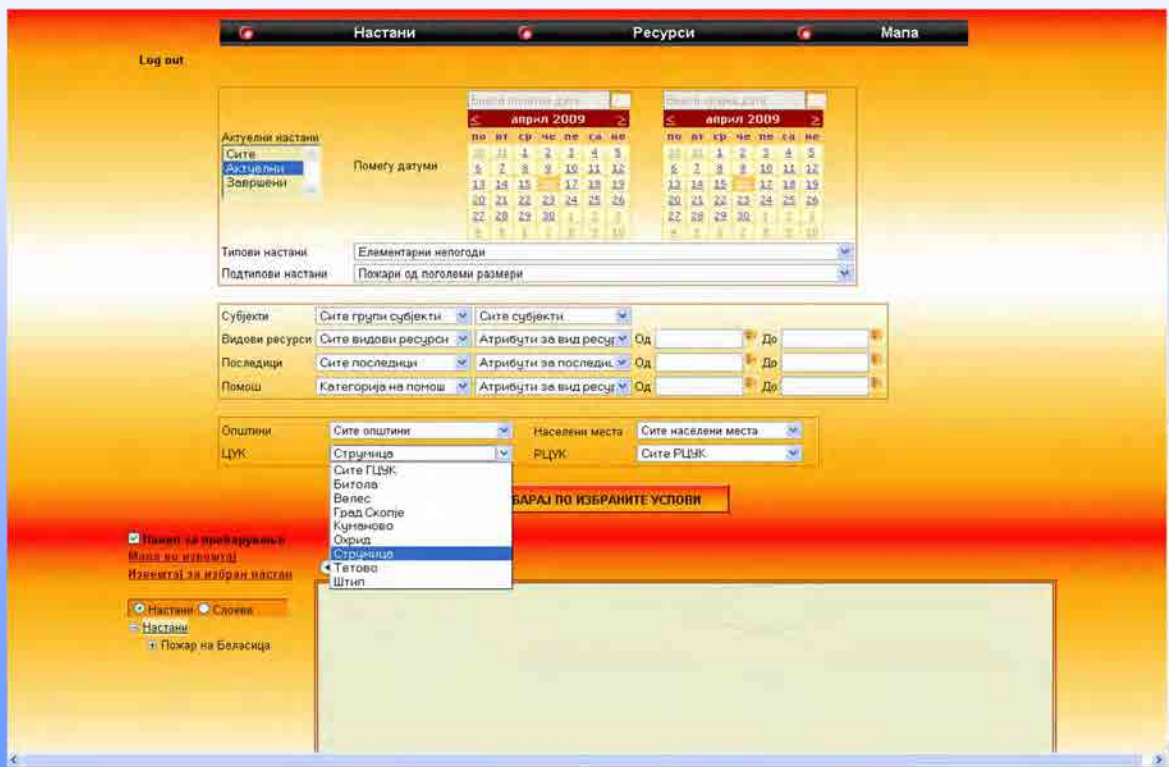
Настани Ресурси Мапа

Log out

Актуелни настани
Сите
Актуелни
Завршени

Помеѓу датуми

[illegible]
< април 2009 >
| по | вт | ср | че | пе | са | не |
|---|---|---|---|---|---|---|
| 30 | 31 | 1 | 2 | 3 | 4 | 5 |
| 6 | 7 | 8 | 9 | 10 | 11 | 12 |
| 13 | 14 | 15 | 16 | 17 | 18 | 19 |
| 20 | 21 | 22 | 23 | 24 | 25 | 26 |
| 27 | 28 | 29 | 30 | 1 | 2 | 3 |
| 4 | 5 | 6 | 7 | 8 | 9 | 10 |

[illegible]
< април 2009 >
| по | вт | ср | че | пе | са | не |
|---|---|---|---|---|---|---|
| 30 | 31 | 1 | 2 | 3 | 4 | 5 |
| 6 | 7 | 8 | 9 | 10 | 11 | 12 |
| 13 | 14 | 15 | 16 | 17 | 18 | 19 |
| 20 | 21 | 22 | 23 | 24 | 25 | 26 |
| 27 | 28 | 29 | 30 | 1 | 2 | 3 |
| 4 | 5 | 6 | 7 | 8 | 9 | 10 |

Типови настани Елементарни непогоди
Подтипови настани Пожари од поголеми размери

Субјекти Сите групи субјекти Сите субјекти
Видови ресурси Сите видови ресурси Атрибути за вид ресур Од До
Последици Сите последици Атрибути за последиц Од До
Помош Категорија на помош Атрибути за вид ресур Од До

Општини Сите општини Населени места Сите населени места
ЦУК Струмица РЦУК Сите РЦУК
Сите ГЦУК
Битола
Велес
Град Скопје
Куманово
Охрид
Струмица
Тетово
Штип

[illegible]БАРАЈ ПО ИЗБРАНИТЕ УСЛОВИ

Панел за пребарување
Мапа во извештај
Извештај за избран настан

Настани Слоеви
Настани
Пожар на Беласица